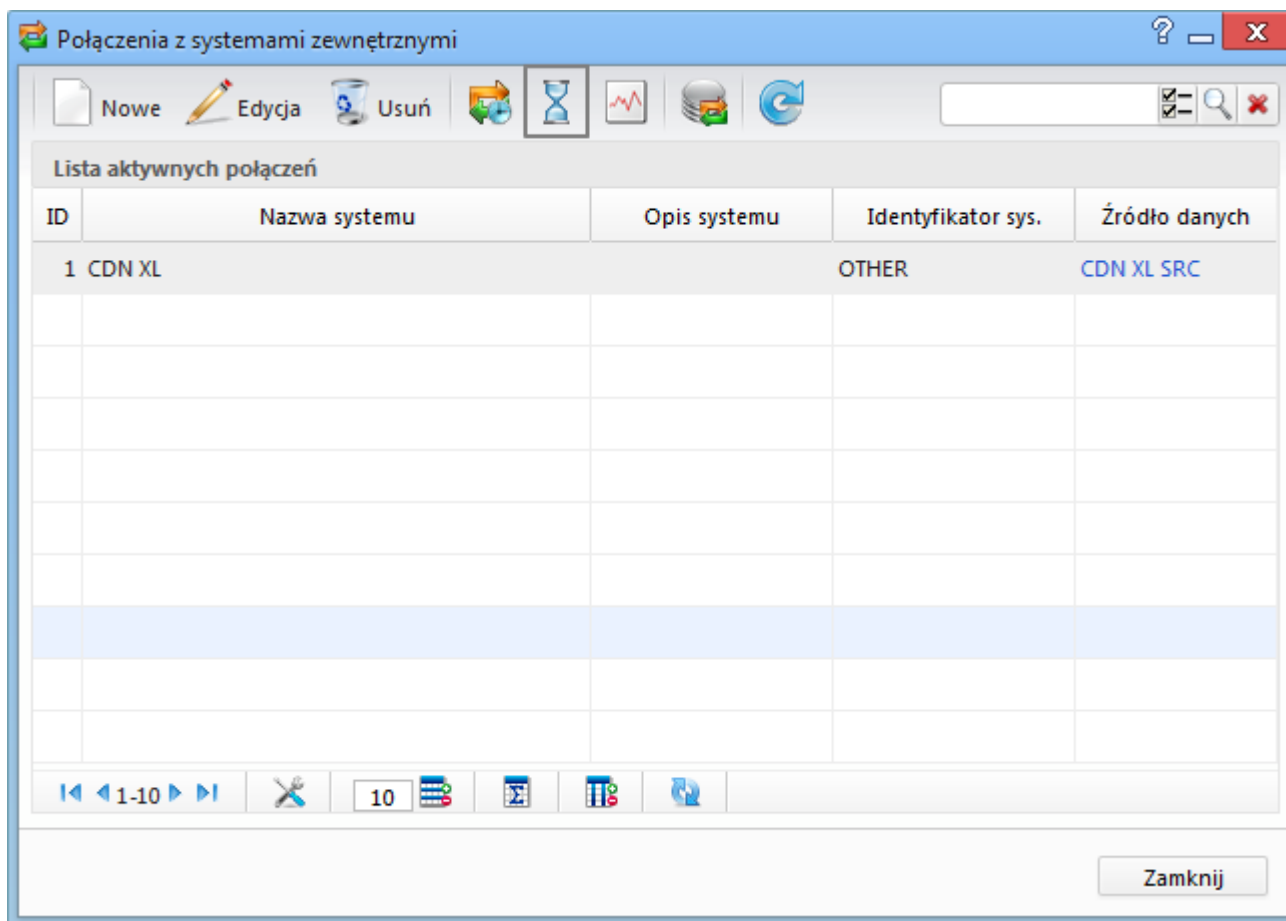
Połączenia z systemami zewnętrznymi

? _ X

Nowe Edycja Usuń

Lista aktywnych połączeń

| ID | Nazwa systemu | Opis systemu | Identyfikator sys. | Źródło danych |
|---|---|---|---|---|
| 1 | CDN XL | | OTHER | CDN XL SRC |

1-10

10

Zamknij